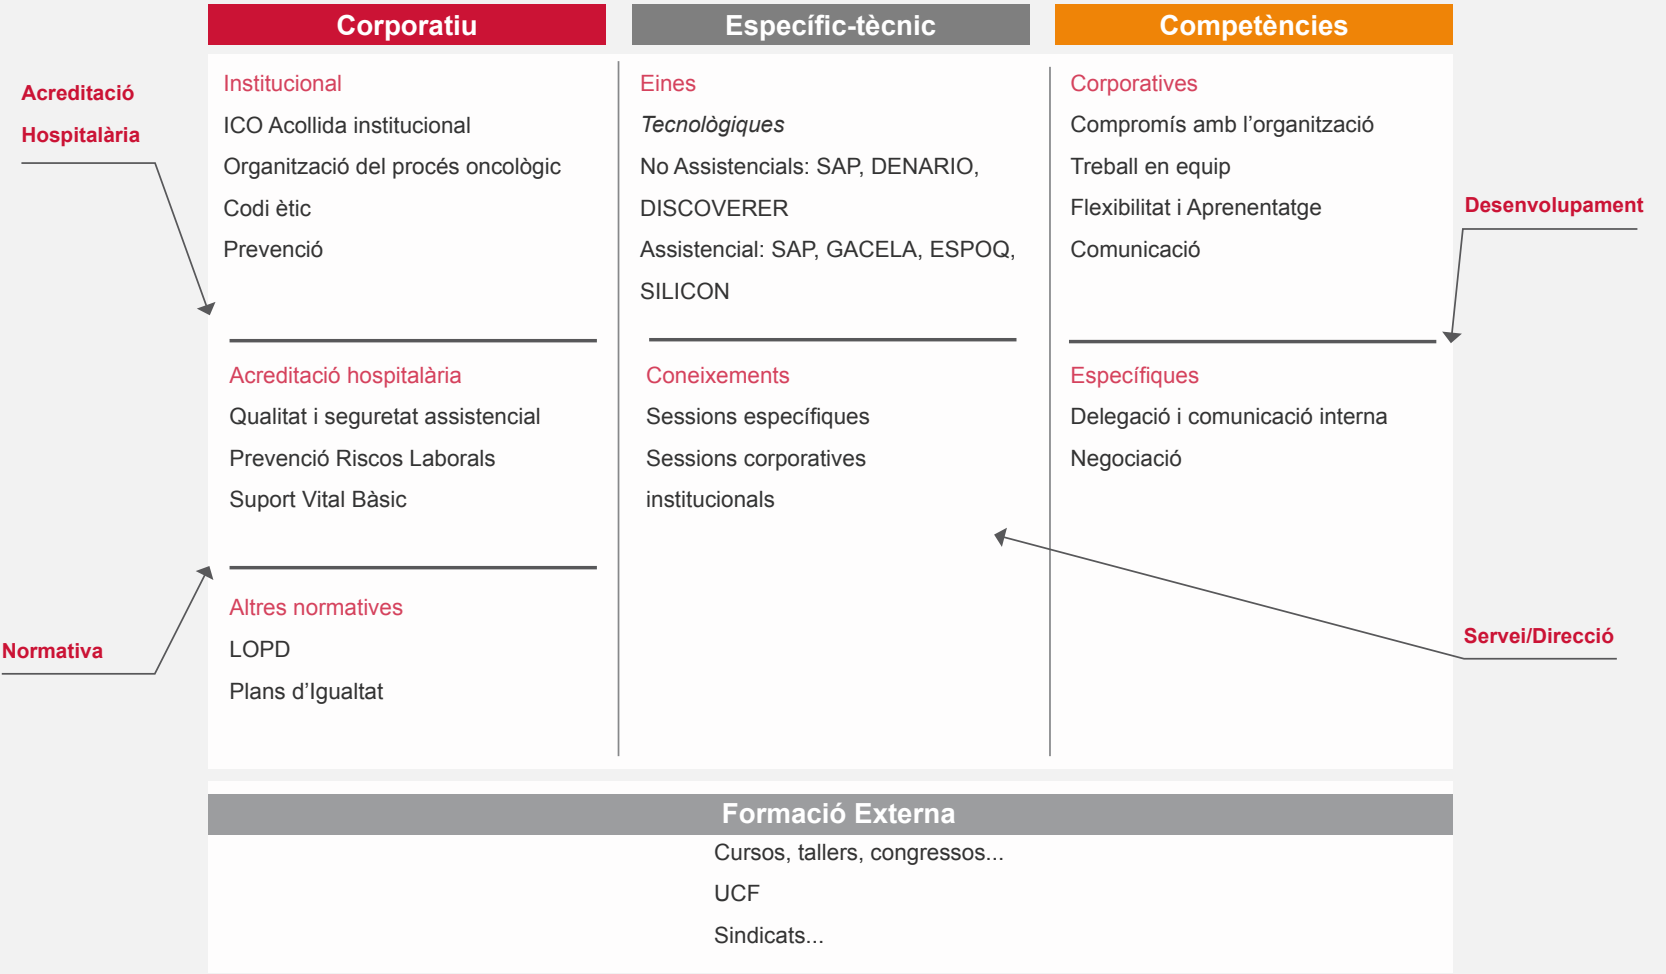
Corporatiu

Institucional
ICO Acollida institucional
Organització del procés oncològic
Codi ètic
Prevenció

Acreditació hospitalària
Qualitat i seguretat assistencial
Prevenció Riscos Laborals
Suport Vital Bàsic

Altres normatives
LOPD
Plans d'Igualtat

Específic-tècnic

Eines
*Tecnològiques*
No Assistencials: SAP, DENARIO, DISCOVERER
Assistencial: SAP, GACELA, ESPOQ, SILICON

Coneixements
Sessions específiques
Sessions corporatives institucionals

Competències

Corporatives
Compromís amb l'organització
Treball en equip
Flexibilitat i Aprenentatge
Comunicació

Específiques
Delegació i comunicació interna
Negociació

Acreditació Hospitalària

Normativa

Desenvolupament

Servei/Direcció

Formació Externa
Cursos, tallers, congressos...
UCF
Sindicats...